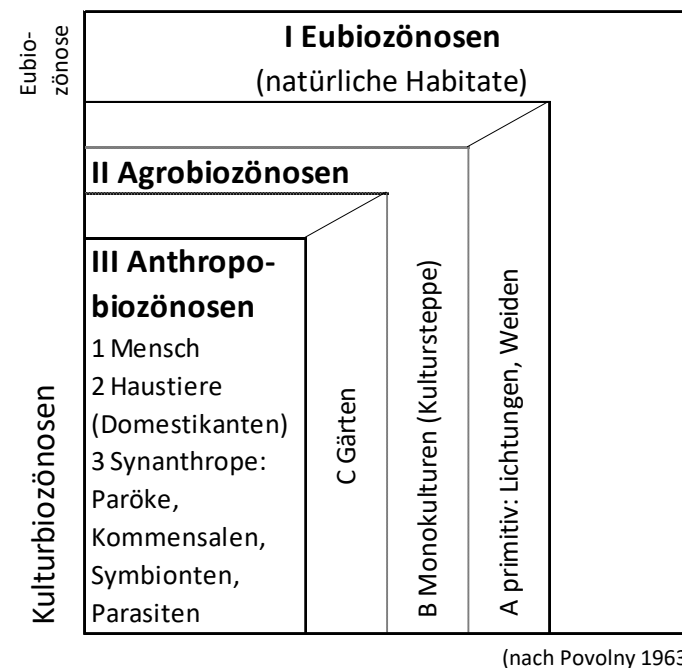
Eubiozönose

I Eubiozönosen
(natürliche Habitate)

II Agrobiozönosen

III Anthropobiozönosen
1 Mensch
2 Haustiere (Domestikanten)
3 Synanthrope: Paröke, Kommensalen, Symbionten, Parasiten

C Gärten

B Monokulturen (Kultursteppe)

A primitiv: Lichtungen, Weiden

Kulturbiozönosen

(nach Povolny 196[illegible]